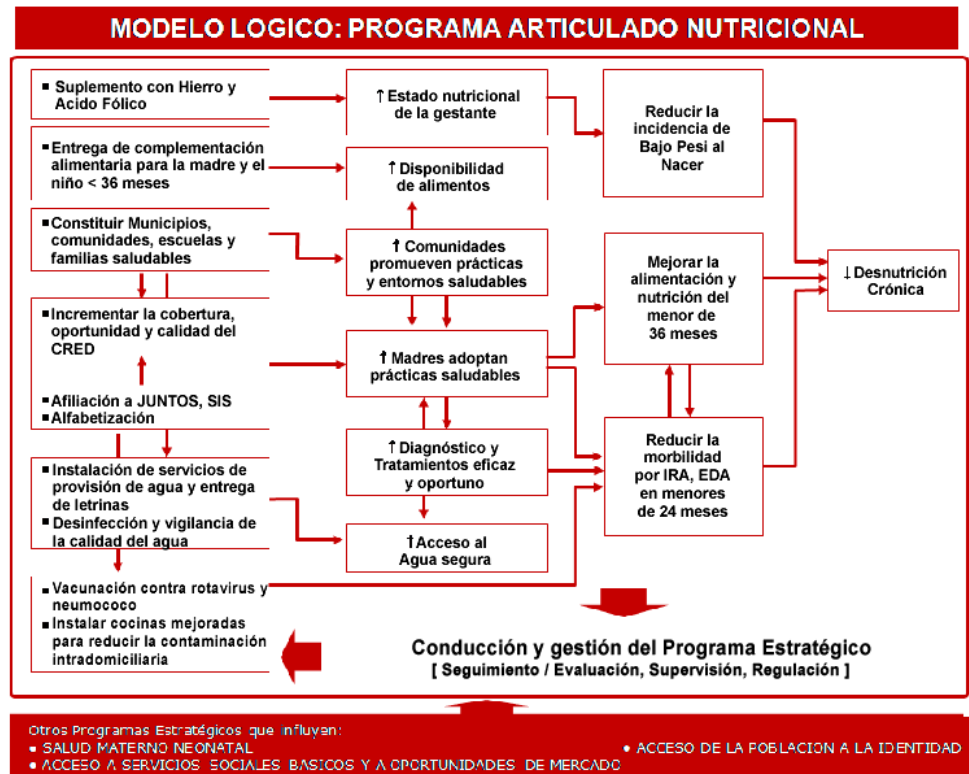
MODELO LOGICO: PROGRAMA ARTICULADO NUTRICIONAL

■ Suplemento con Hierro y Acido Fólico

■ Entrega de complementación alimentaria para la madre y el niño < 36 meses

■ Constituir Municipios, comunidades, escuelas y familias saludables

■ Incrementar la cobertura, oportunidad y calidad del CRED

■ Afiliación a JUNTOS, SIS
■ Alfabetización

■ Instalación de servicios de provisión de agua y entrega de letrinas
■ Desinfección y vigilancia de la calidad del agua

■ Vacunación contra rotavirus y neumococo
■ Instalar cocinas mejoradas para reducir la contaminación intradomiciliaria

↑ Estado nutricional de la gestante

↑ Disponibilidad de alimentos

↑ Comunidades promueven prácticas y entornos saludables

↑ Madres adoptan prácticas saludables

↑ Diagnóstico y Tratamientos eficaz y oportuno

↑ Acceso al Agua segura

Reducir la incidencia de Bajo Pesi al Nacer

Mejorar la alimentación y nutrición del menor de 36 meses

Reducir la morbilidad por IRA, EDA en menores de 24 meses

↓ Desnutrición Crónica

Conducción y gestión del Programa Estratégico
[ Seguimiento / Evaluación, Supervisión, Regulación ]

Otros Programas Estratégicos que influyen:
• SALUD MATERNO NEONATAL
• ACCESO A SERVICIOS SOCIALES BASICOS Y A OPORTUNIDADES DE MERCADO
• ACCESO DE LA POBLACION A LA IDENTIDAD